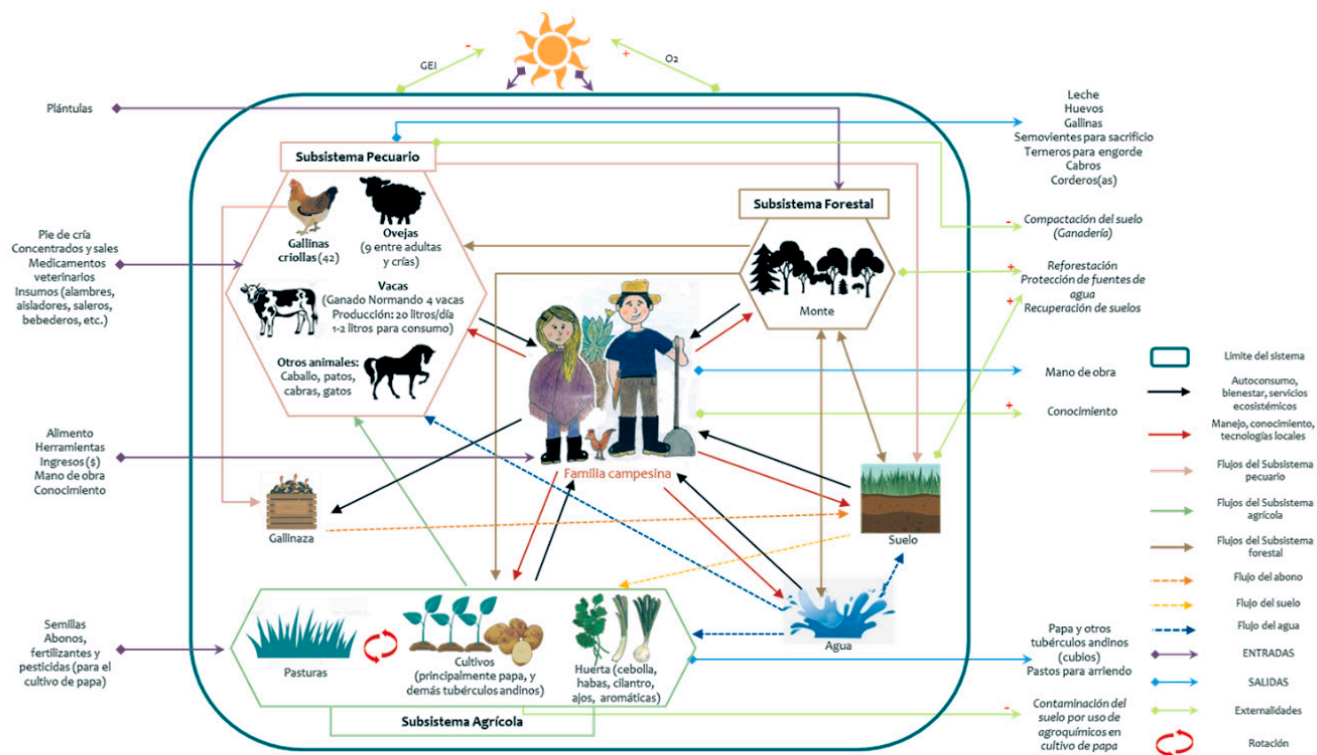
GEI
-
+
O2

Plántulas

Leche
Huevos
Gallinas
Semovientes para sacrificio
Terneros para engorde
Cabros
Corderos(as)

Subsistema Pecuario

Gallinas criollas (42)

Ovejas
(9 entre adultas y crías)

Vacas
(Ganado Normando 4 vacas
Producción: 20 litros/día
1-2 litros para consumo)

Otros animales:
Caballo, patos, cabras, gatos

Subsistema Forestal

Monte

- Compactación del suelo (Ganadería)

+ Reforestación
Protección de fuentes de agua
+ Recuperación de suelos

Pie de cría
Concentrados y sales
Medicamentos veterinarios
Insumos (alambres, aisladores, saleros, bebederos, etc.)

Mano de obra

+ Conocimiento

Alimento
Herramientas
Ingresos ($)
Mano de obra
Conocimiento

Familia campesina

Gallinaza

Suelo

Agua

Semillas
Abonos, fertilizantes y pesticidas (para el cultivo de papa)

Pasturas

Cultivos
(principalmente papa, y demás tubérculos andinos)

Huerta (cebolla, habas, cilantro, ajos, aromáticas)

Subsistema Agrícola

Papa y otros tubérculos andinos (cubios)
Pastos para arriendo

- Contaminación del suelo por uso de agroquímicos en cultivo de papa

Límite del sistema
Autoconsumo, bienestar, servicios ecosistémicos
Manejo, conocimiento, tecnologías locales
Flujos del Subsistema pecuario
Flujos del Subsistema agrícola
Flujos del Subsistema forestal
Flujo del abono
Flujo del suelo
Flujo del agua
ENTRADAS
SALIDAS
Externalidades
Rotación